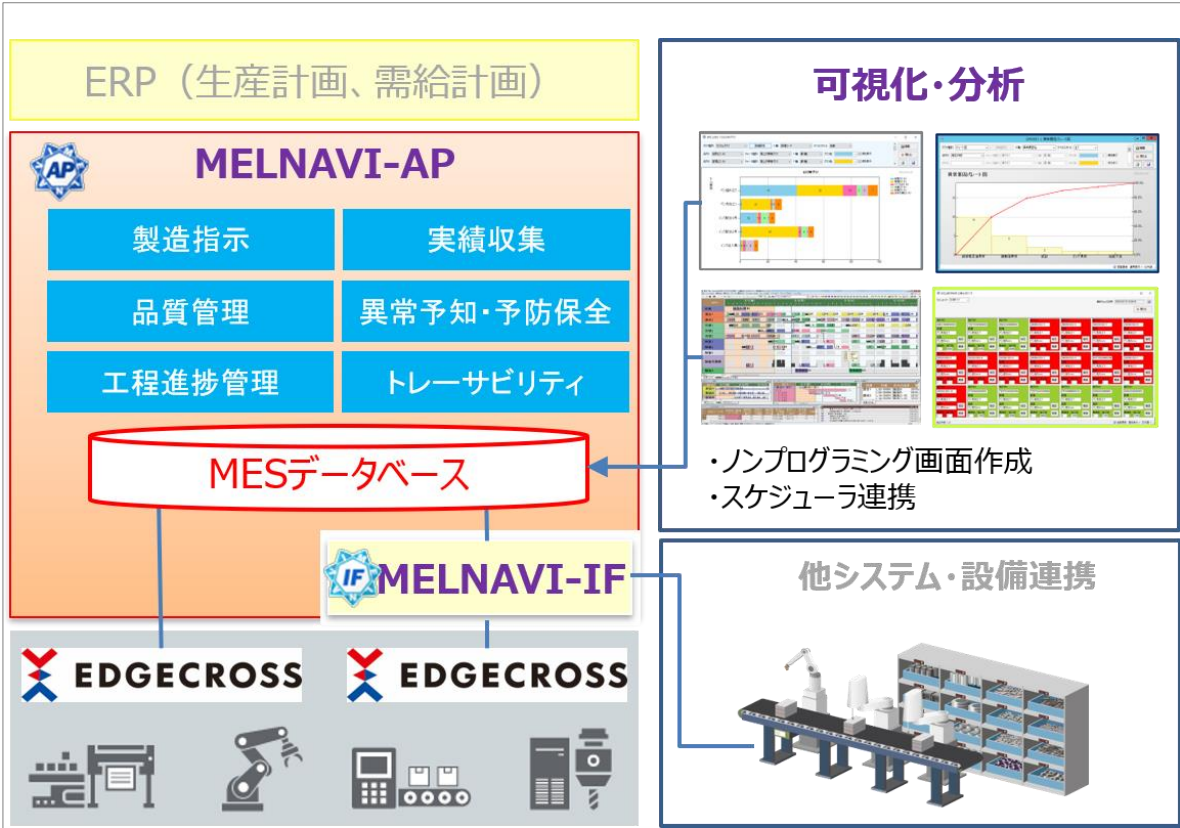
ERP（生産計画、需給計画）

AP MELNAVI-AP

製造指示

実績収集

品質管理

異常予知・予防保全

工程進捗管理

トレーサビリティ

MESデータベース

IF MELNAVI-IF

EDGECROSS

EDGECROSS

可視化・分析

・ノンプログラミング画面作成
・スケジューラ連携

他システム・設備連携